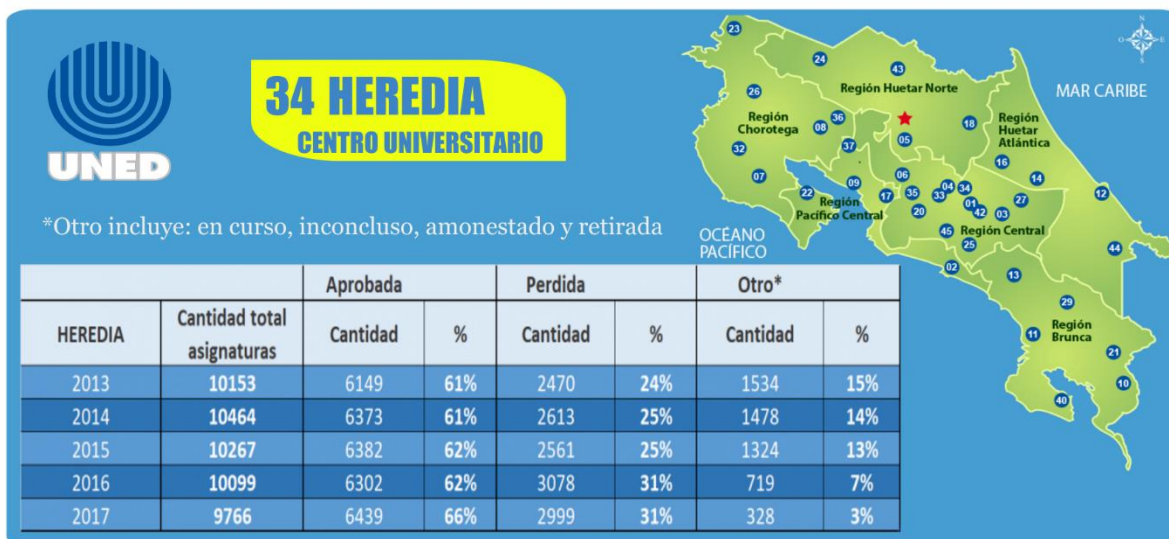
UNED

34 HEREDIA
CENTRO UNIVERSITARIO

*Otro incluye: en curso, inconcluso, amonestado y retirada

MAR CARIBE

OCEANO PACÍFICO

Región Huetar Norte

Región Chorotega

Región Huetar Atlántica

Región Pacífico Central

Región Central

Región Brunca

23 24 43 26 36 08 05 18 32 37 16 07 09 06 22 17 35 04 33 34 14 12 20 01 42 03 27 45 25 44 02 13 29 11 21 10 40

| | | Aprobada | | Perdida | | Otro* | |
|---|---|---|---|---|---|---|---|
| HEREDIA | Cantidad total asignaturas | Cantidad | % | Cantidad | % | Cantidad | % |
| 2013 | 10153 | 6149 | 61% | 2470 | 24% | 1534 | 15% |
| 2014 | 10464 | 6373 | 61% | 2613 | 25% | 1478 | 14% |
| 2015 | 10267 | 6382 | 62% | 2561 | 25% | 1324 | 13% |
| 2016 | 10099 | 6302 | 62% | 3078 | 31% | 719 | 7% |
| 2017 | 9766 | 6439 | 66% | 2999 | 31% | 328 | 3% |